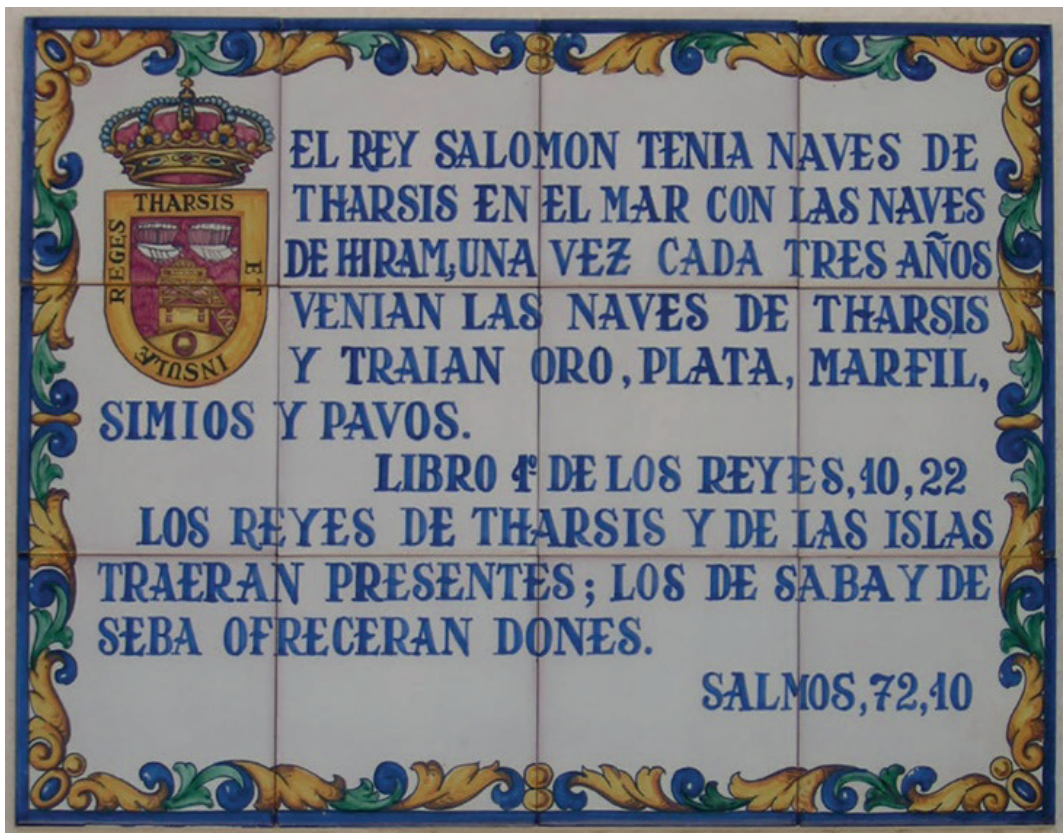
THARSIS
REGES ET INSULE

EL REY SALOMON TENIA NAVES DE THARSIS EN EL MAR CON LAS NAVES DE HIRAM, UNA VEZ CADA TRES AÑOS VENIAN LAS NAVES DE THARSIS Y TRAIAN ORO, PLATA, MARFIL, SIMIOS Y PAVOS.

LIBRO 1º DE LOS REYES, 10, 22

LOS REYES DE THARSIS Y DE LAS ISLAS TRAERAN PRESENTES; LOS DE SABA Y DE SEBA OFRECERAN DONES.

SALMOS, 72, 10